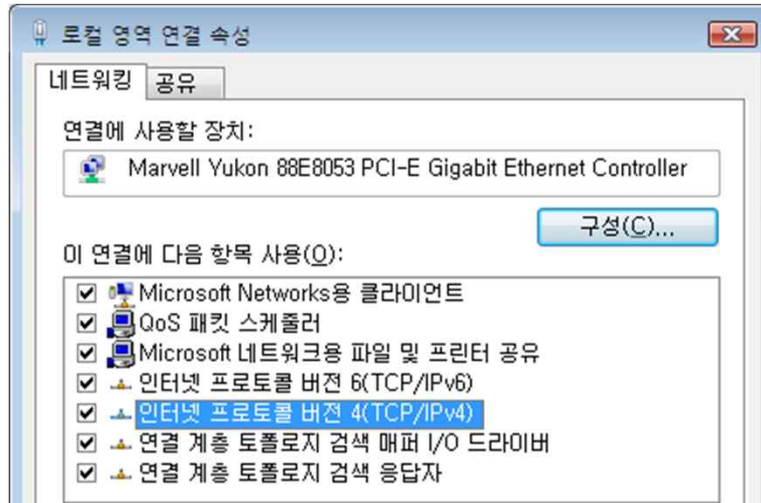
로컬 영역 연결 속성

네트워킹 | 공유

연결에 사용할 장치:

Marvell Yukon 88E8053 PCI-E Gigabit Ethernet Controller

구성(C)...

이 연결에 다음 항목 사용(O):

☑ Microsoft Networks용 클라이언트
☑ QoS 패킷 스케줄러
☑ Microsoft 네트워크용 파일 및 프린터 공유
☑ 인터넷 프로토콜 버전 6(TCP/IPv6)
☑ 인터넷 프로토콜 버전 4(TCP/IPv4)
☑ 연결 계층 토폴로지 검색 매퍼 I/O 드라이버
☑ 연결 계층 토폴로지 검색 응답자